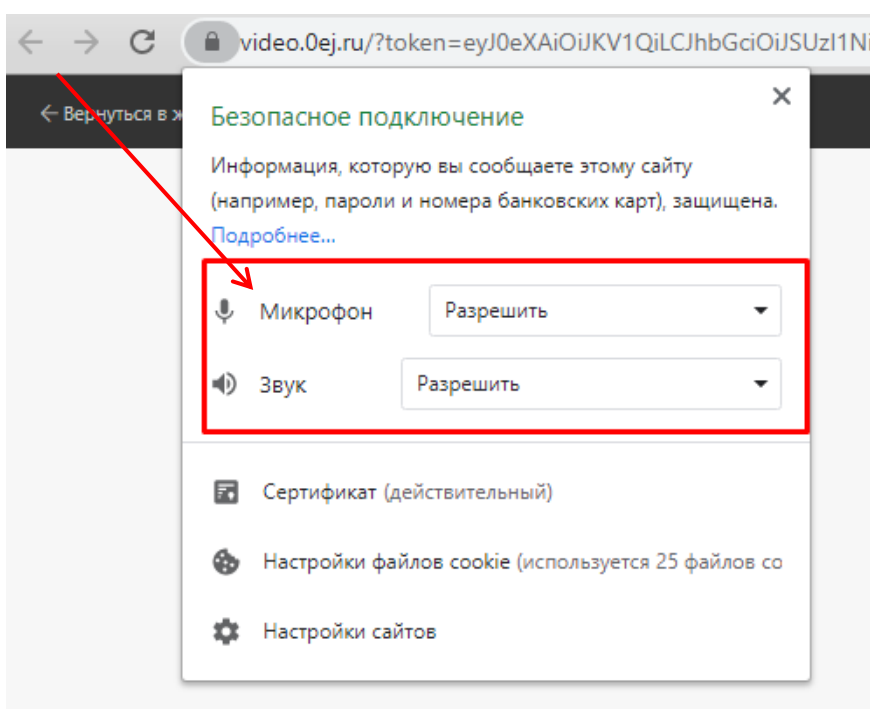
video.0ej.ru/?token=eyJ0eXAiOiJKV1QiLCJhbGciOiJSUzI1Ni

Вернуться в ж

Безопасное подключение

×

Информация, которую вы сообщаете этому сайту (например, пароли и номера банковских карт), защищена. Подробнее...

Микрофон Разрешить

Звук Разрешить

Сертификат (действительный)

Настройки файлов cookie (используется 25 файлов co

Настройки сайтов